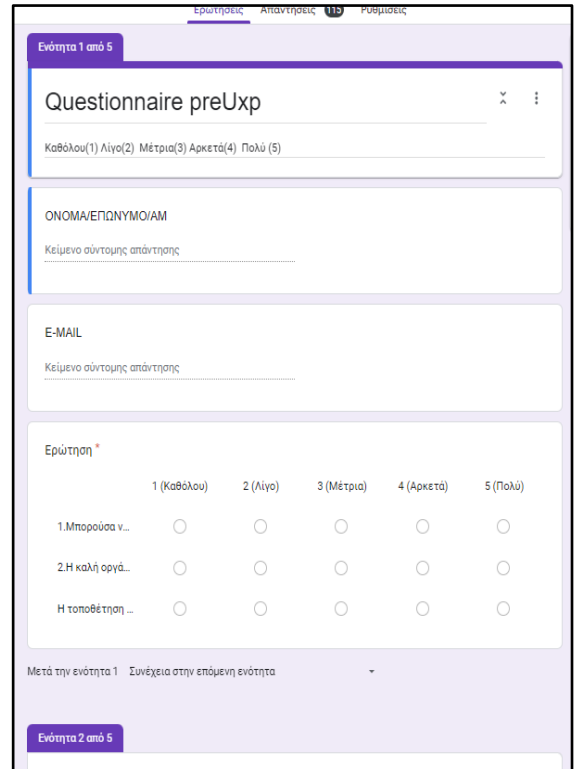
Ερωτήσεις Απαντήσεις 115 Ρυθμίσεις

Ενότητα 1 από 5

Questionnaire preUxp

Καθόλου(1) Λίγο(2) Μέτρια(3) Αρκετά(4) Πολύ (5)

ΟΝΟΜΑ/ΕΠΩΝΥΜΟ/ΑΜ

Κείμενο σύντομης απάντησης

E-MAIL

Κείμενο σύντομης απάντησης

Ερώτηση *

| | 1 (Καθόλου) | 2 (Λίγο) | 3 (Μέτρια) | 4 (Αρκετά) | 5 (Πολύ) |
|---|---|---|---|---|---|
| 1.Μπορούσα ν... | ○ | ○ | ○ | ○ | ○ |
| 2.Η καλή οργά... | ○ | ○ | ○ | ○ | ○ |
| Η τοποθέτηση ... | ○ | ○ | ○ | ○ | ○ |

Μετά την ενότητα 1 Συνέχεια στην επόμενη ενότητα

Ενότητα 2 από 5